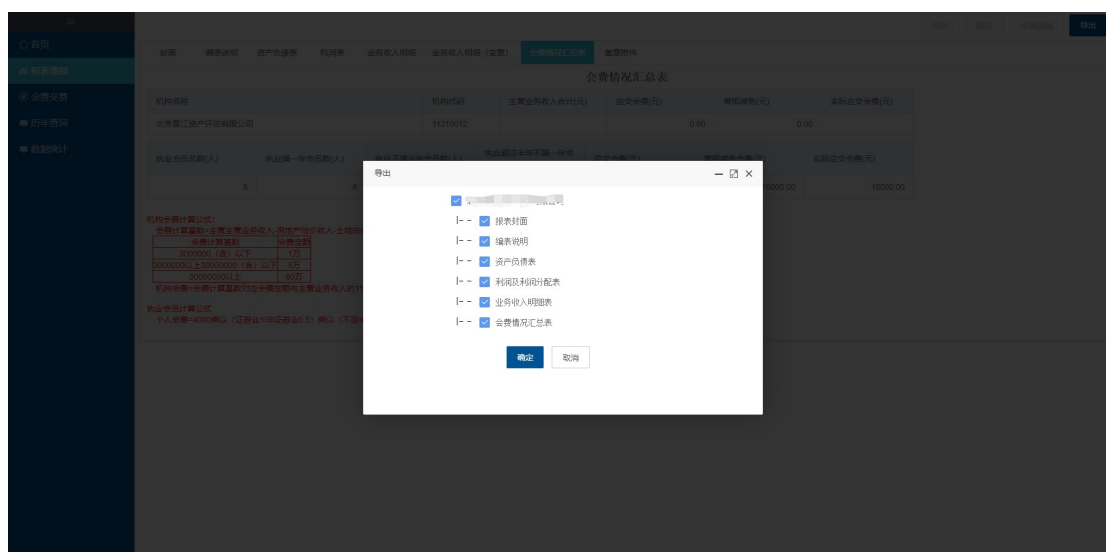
首页
报表填报
会费交费
历年查阅
数据统计

导出

封面 编表说明 资产负债表 利润表 业务收入明细 业务收入明细（主要） 会费情况汇总表 报表附件

会费情况汇总表

| 机构名称 | 机构代码 | 主营业务收入合计(元) | 应交会费(元) | 常规减免(元) | 实际应交会费(元) |
|---|---|---|---|---|---|
| 北京冀江资产评估有限公司 | 11210012 | | 0.00 | 0.00 | |

| 执业会员总数(人) | 执业满一年会员数(人) | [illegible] | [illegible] | 应交会费(元) | 常规减免会费(元) | 实际应交会费(元) |
|---|---|---|---|---|---|---|
| 8 | 8 | | | | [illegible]000.00 | 15000.00 |

机构会费计算公式：
会费计算基数=主营主营业务收入-房地产估价收入-土地估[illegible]

| 会费计算基数 | 会费金额 |
|---|---|
| 3000000（含）以下 | 1万 |
| 3000000以上30000000（含）以下 | 5万 |
| 30000000以上 | 50万 |

机构会费=会费计算基数对应会费金额与主营业务收入的1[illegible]

执业会员计算公式：
个人会费=4000乘以（证券业1/非证券业0.5）乘以（不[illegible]

导出

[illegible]
|-- 报表封面
|-- 编表说明
|-- 资产负债表
|-- 利润及利润分配表
|-- 业务收入明细表
|-- 会费情况汇总表

确定 取消